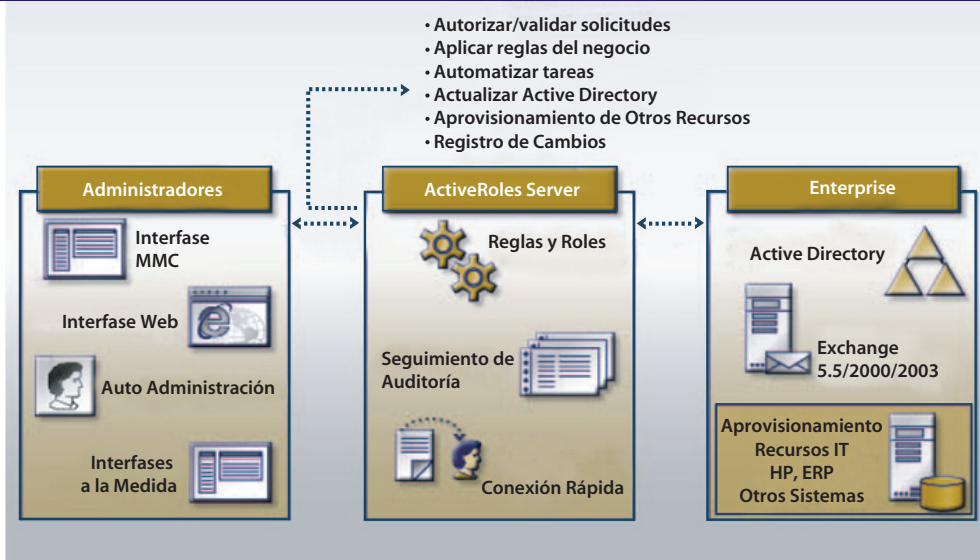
• Autorizar/validar solicitudes
• Aplicar reglas del negocio
• Automatizar tareas
• Actualizar Active Directory
• Aprovisionamiento de Otros Recursos
• Registro de Cambios

Administradores

Interfase MMC

Interfase Web

Auto Administración

Interfases a la Medida

ActiveRoles Server

Reglas y Roles

Seguimiento de Auditoría

Conexión Rápida

Enterprise

Active Directory

Exchange 5.5/2000/2003

Aprovisionamiento Recursos IT HP, ERP Otros Sistemas